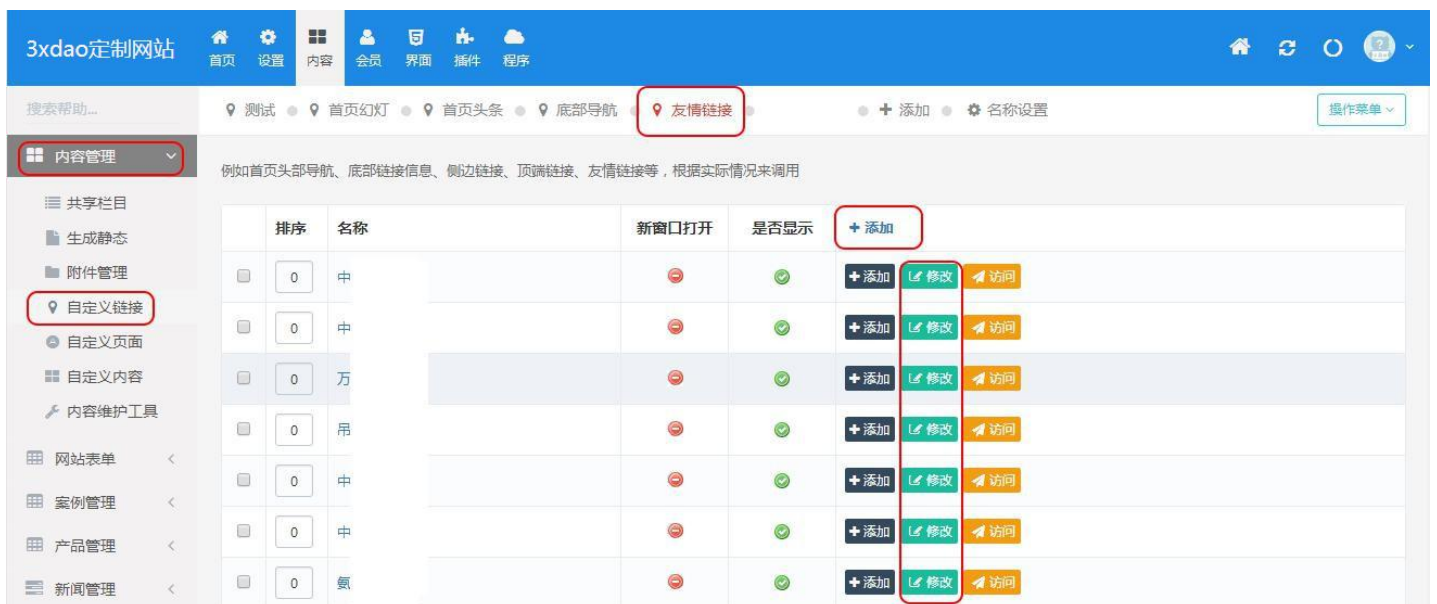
3xdao定制网站

首页 设置 内容 会员 界面 插件 程序

搜索帮助...

测试 首页幻灯 首页头条 底部导航 友情链接 + 添加 名称设置

操作菜单

内容管理

共享栏目
生成静态
附件管理
自定义链接
自定义页面
自定义内容
内容维护工具
网站表单
案例管理
产品管理
新闻管理

例如首页头部导航、底部链接信息、侧边链接、顶端链接、友情链接等，根据实际情况来调用

| | 排序 | 名称 | 新窗口打开 | 是否显示 | + 添加 |
|---|---|---|---|---|---|
| | 0 | 中 | | | + 添加 修改 访问 |
| | 0 | 中 | | | + 添加 修改 访问 |
| | 0 | 万 | | | + 添加 修改 访问 |
| | 0 | 吊 | | | + 添加 修改 访问 |
| | 0 | 中 | | | + 添加 修改 访问 |
| | 0 | 中 | | | + 添加 修改 访问 |
| | 0 | 氨 | | | + 添加 修改 访问 |